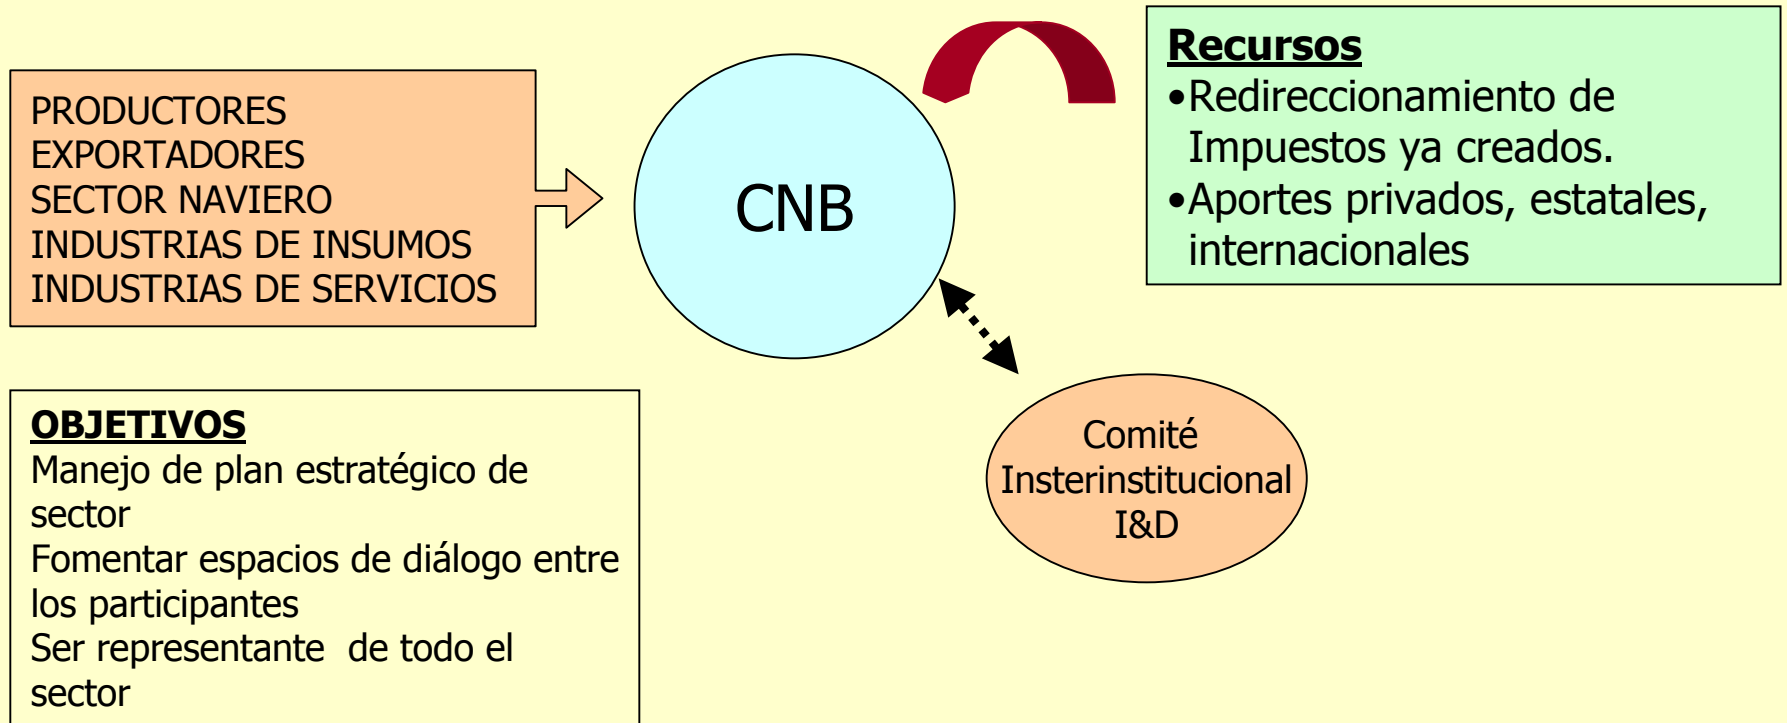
PRODUCTORES
EXPORTADORES
SECTOR NAVIERO
INDUSTRIAS DE INSUMOS
INDUSTRIAS DE SERVICIOS

CNB

Recursos
•Redireccionamiento de Impuestos ya creados.
•Aportes privados, estatales, internacionales

OBJETIVOS
Manejo de plan estratégico de sector
Fomentar espacios de diálogo entre los participantes
Ser representante de todo el sector

Comité Insterinstitucional I&D